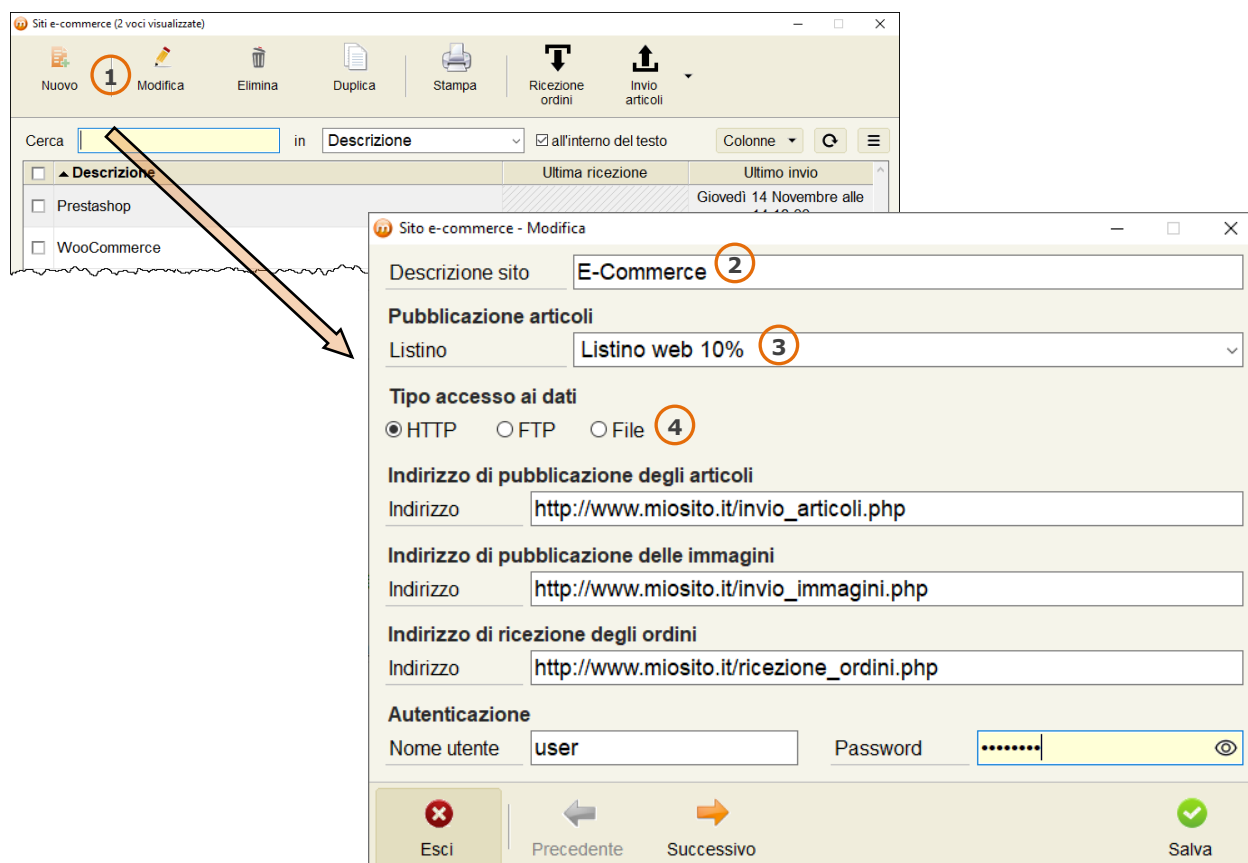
Siti e-commerce (2 voci visualizzate)

Nuovo 1 Modifica Elimina Duplica Stampa Ricezione ordini Invio articoli

Cerca in Descrizione all'interno del testo Colonne

| Descrizione | Ultima ricezione | Ultimo invio |
|---|---|---|
| Prestashop | | Giovedì 14 Novembre alle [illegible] |
| WooCommerce | | |

Sito e-commerce - Modifica

Descrizione sito E-Commerce 2

Pubblicazione articoli

Listino Listino web 10% 3

Tipo accesso ai dati

HTTP FTP File 4

Indirizzo di pubblicazione degli articoli

Indirizzo http://www.miosito.it/invio_articoli.php

Indirizzo di pubblicazione delle immagini

Indirizzo http://www.miosito.it/invio_immagini.php

Indirizzo di ricezione degli ordini

Indirizzo http://www.miosito.it/ricezione_ordini.php

Autenticazione

Nome utente user Password ••••••••

Esci Precedente Successivo Salva